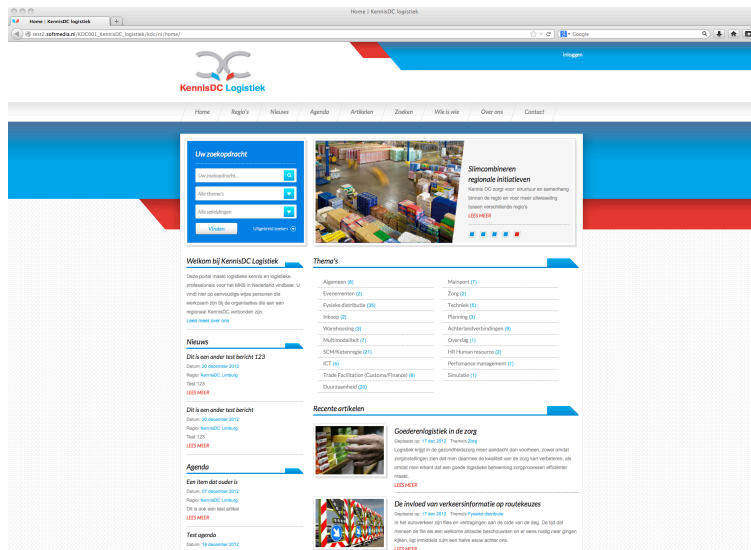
Home | KennisDC logistiek

Home | KennisDC logistiek

test2.softmedia.nl/KDC001_KennisDC_logistiek/kdc/nl/home/

Google

Inloggen

KennisDC Logistiek

Home | Regio's | Nieuws | Agenda | Artikelen | Zoeken | Wie is wie | Over ons | Contact

Uw zoekopdracht

Uw zoekopdracht...

Alle thema's

Alle opleidingen

Vinden

Uitgebreid zoeken

Slimcombineren regionale initiatieven

Kennis DC zorgt voor structuur en samenhang binnen de regio en voor meer uitwisseling tussen verschillende regio's

LEES MEER

Welkom bij KennisDC Logistiek

Deze portal maakt logistieke kennis en logistieke professionals voor het MKB in Nederland vindbaar. U vindt hier op eenvoudige wijze personen die werkzaam zijn bij de organisaties die aan een regionaal KennisDC verbonden zijn.

Lees meer over ons

Thema's

| | |
|---|---|
| Algemeen (8) | Mainport (7) |
| Evenementen (2) | Zorg (2) |
| Fysieke distributie (35) | Techniek (5) |
| Inkoop (2) | Planning (3) |
| Warehousing (3) | Achterlandverbindingen (9) |
| Multimodaliteit (7) | Overslag (1) |
| SCM/Ketenregie (21) | HR Human resource (2) |
| ICT (4) | Performance management (1) |
| Trade Facilitation (Customs/Finance) (6) | Simulatie (1) |
| Duurzaamheid (20) | |

Nieuws

Dit is een ander test bericht 123

Datum: 20 december 2012

Regio: KennisDC Limburg

Test 123

LEES MEER

Dit is een ander test bericht

Datum: 20 december 2012

Regio: KennisDC Limburg

Test 123

LEES MEER

Recente artikelen

Goederenlogistiek in de zorg

Geplaatst op: 17 mei 2012 Thema's Zorg

Logistiek krijgt in de gezondheidszorg meer aandacht dan voorheen, zowel omdat zorginstellingen zien dat men daarmee de kwaliteit van de zorg kan verbeteren, als omdat men erkent dat een goede logistieke beheersing zorgprocessen efficiënter maakt.

LEES MEER

Agenda

Een item dat ouder is

Datum: 07 december 2012

Regio: KennisDC Limburg

Dit is ook een test artikel

LEES MEER

Test agenda

Datum: 19 december 2012

De invloed van verkeersinformatie op routekeuzes

Geplaatst op: 17 mei 2012 Thema's Fysieke distributie

In het autoverkeer zijn files en vertragingen aan de orde van de dag. De tijd dat mensen de file als een welkome afwisseling beschouwden en er eens rustig naar gingen kijken, ligt inmiddels ruim een halve eeuw achter ons.

LEES MEER